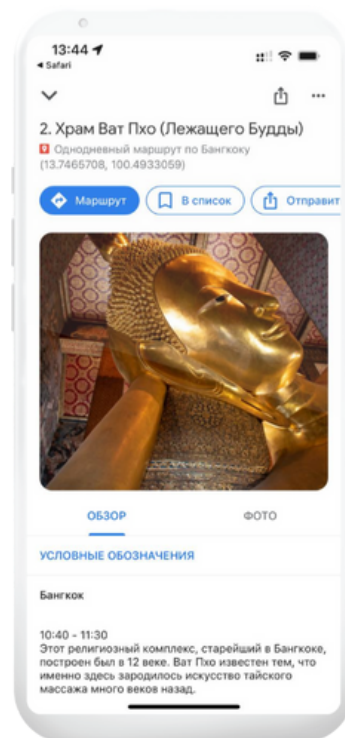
13:44
◂ Safari

2. Храм Ват Пхо (Лежащего Будды)
Однодневный маршрут по Бангкоку
(13.7465708, 100.4933059)

Маршрут
В список
Отправит

ОБЗОР
ФОТО

УСЛОВНЫЕ ОБОЗНАЧЕНИЯ

Бангкок

10:40 - 11:30
Этот религиозный комплекс, старейший в Бангкоке, построен был в 12 веке. Ват Пхо известен тем, что именно здесь зародилось искусство тайского массажа много веков назад.